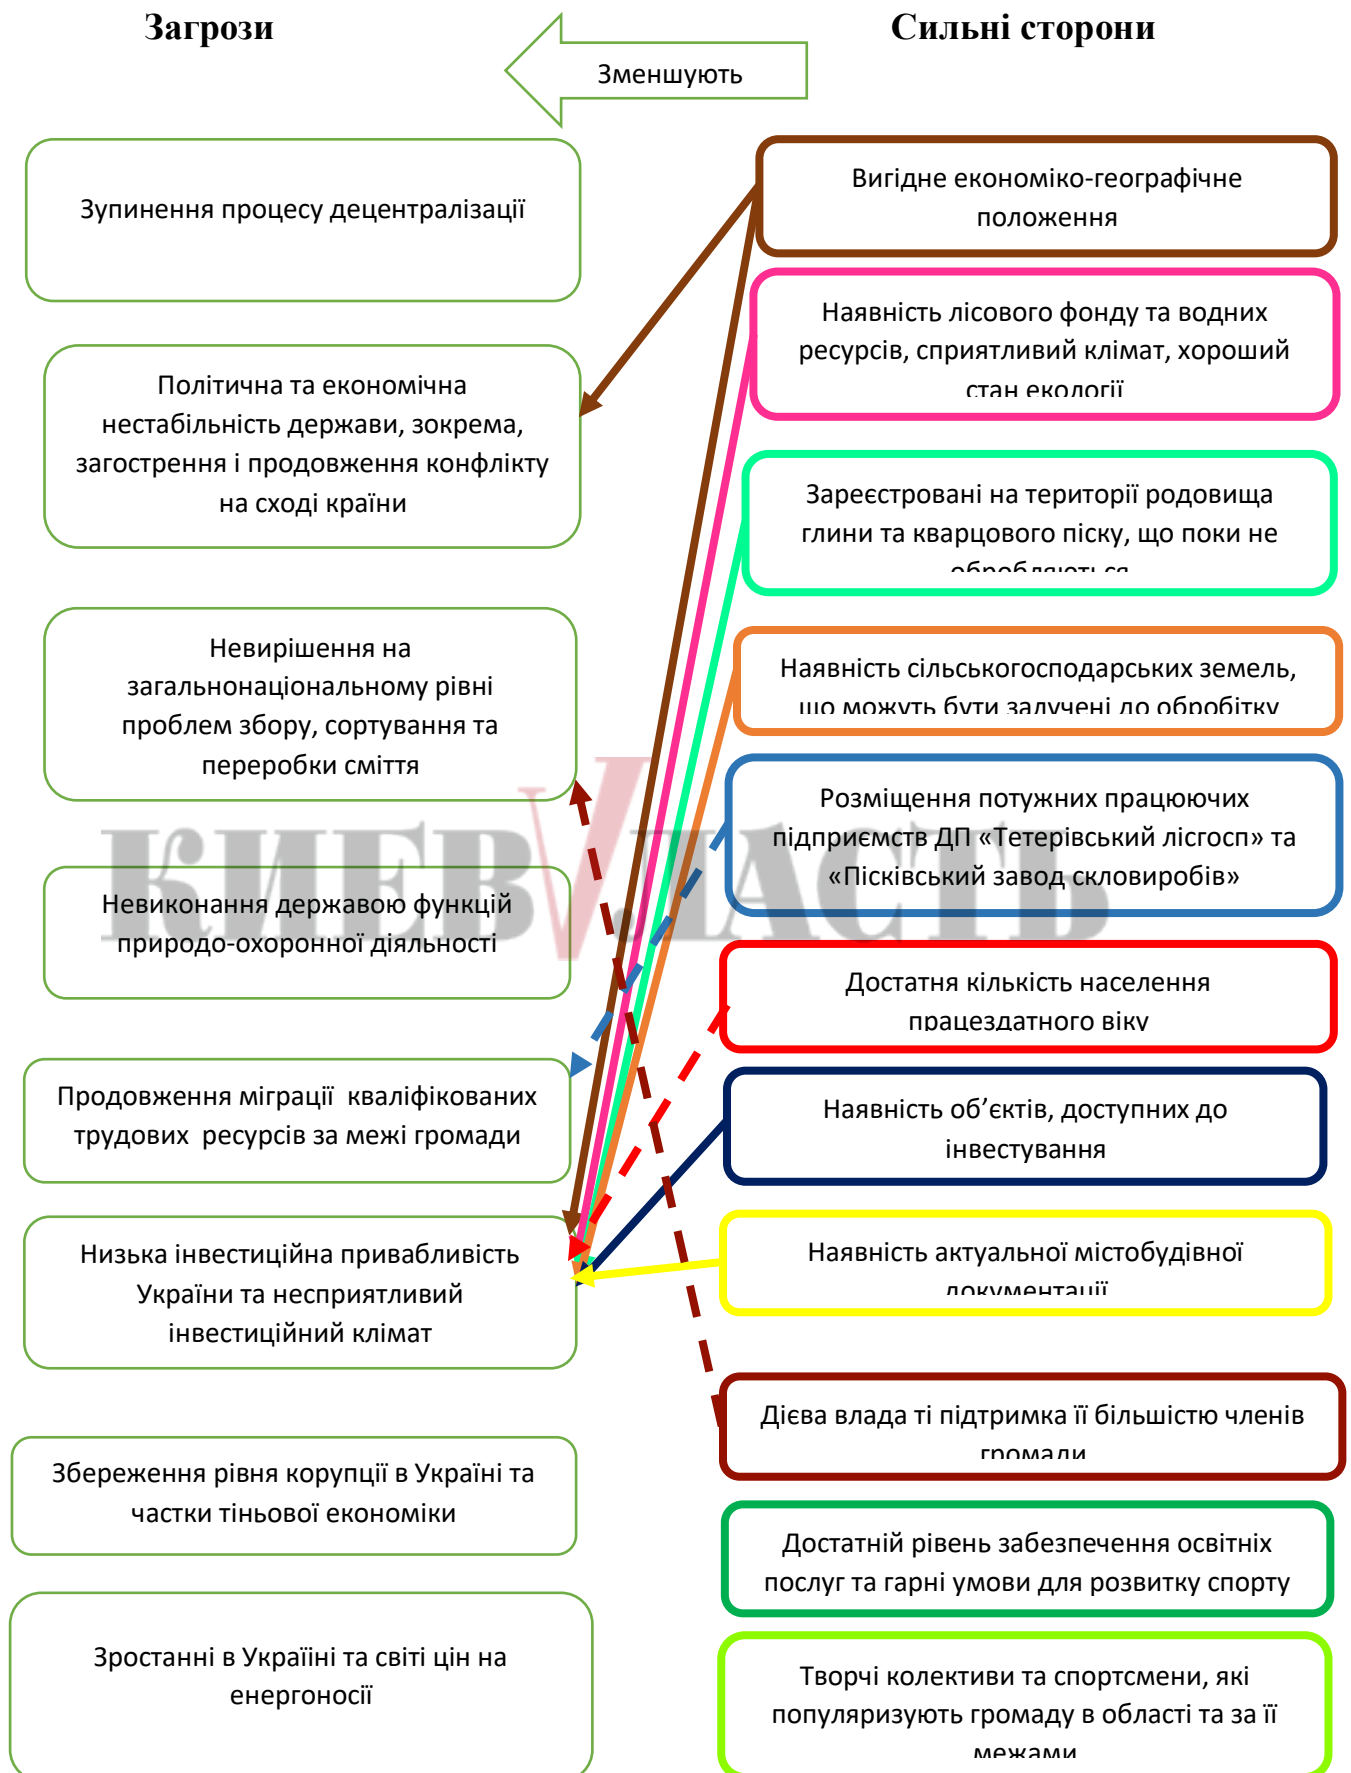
Загрози

Зменшують

Сильні сторони

Зупинення процесу децентралізації

Вигідне економіко-географічне положення

Наявність лісового фонду та водних ресурсів, сприятливий клімат, хороший стан екології

Політична та економічна нестабільність держави, зокрема, загострення і продовження конфлікту на сході країни

Зареєстровані на території родовища глини та кварцового піску, що поки не обробляються

Невирішення на загальнонаціональному рівні проблем збору, сортування та переробки сміття

Наявність сільськогосподарських земель, що можуть бути залучені до обробітку

Розміщення потужних працюючих підприємств ДП «Тетерівський лісгосп» та «Пісківський завод скловиробів»

КИЕВVЛАСТЬ

Невиконання державою функцій природо-охоронної діяльності

Достатня кількість населення працездатного віку

Продовження міграції кваліфікованих трудових ресурсів за межі громади

Наявність об’єктів, доступних до інвестування

Низька інвестиційна привабливість України та несприятливий інвестиційний клімат

Наявність актуальної містобудівної документації

Дієва влада ті підтримка її більшістю членів громади

Збереження рівня корупції в Україні та частки тіньової економіки

Достатній рівень забезпечення освітніх послуг та гарні умови для розвитку спорту

Зростанні в Україіні та світі цін на енергоносії

Творчі колективи та спортсмени, які популяризують громаду в області та за її межами